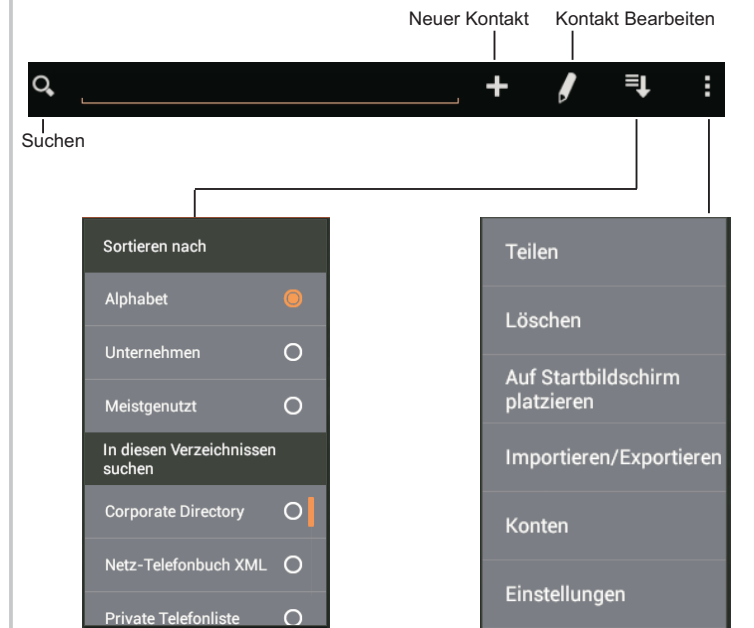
Neuer Kontakt

Kontakt Bearbeiten

Suchen

Sortieren nach

Alphabet

Unternehmen

Meistgenutzt

In diesen Verzeichnissen suchen

Corporate Directory

Netz-Telefonbuch XML

Private Telefonliste

Teilen

Löschen

Auf Startbildschirm platzieren

Importieren/Exportieren

Konten

Einstellungen